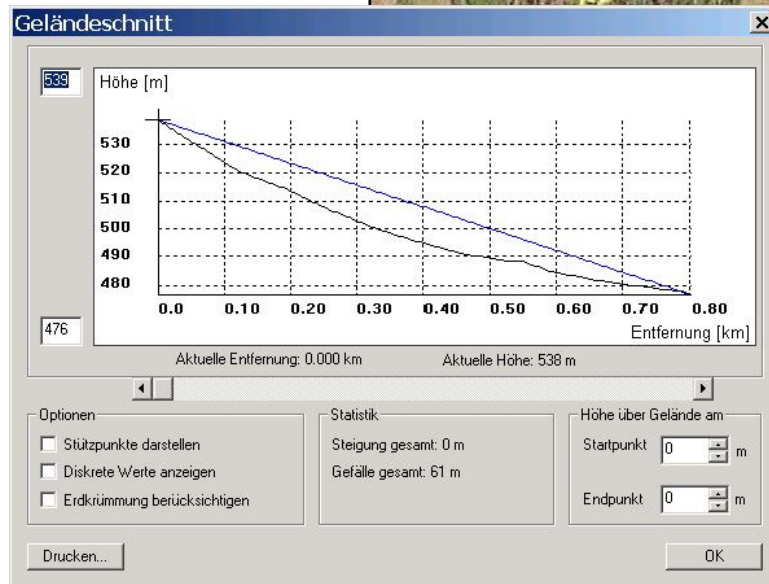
Geländeschnitt

539

Höhe [m]

530
520
510
500
490
480

0.0 0.10 0.20 0.30 0.40 0.50 0.60 0.70 0.80

476

Entfernung [km]

Aktuelle Entfernung: 0.000 km

Aktuelle Höhe: 538 m

Optionen

Stützpunkte darstellen

Diskrete Werte anzeigen

Erdkrümmung berücksichtigen

Statistik

Steigung gesamt: 0 m

Gefälle gesamt: 61 m

Höhe über Gelände am

Startpunkt 0 m

Endpunkt 0 m

Drucken...

OK